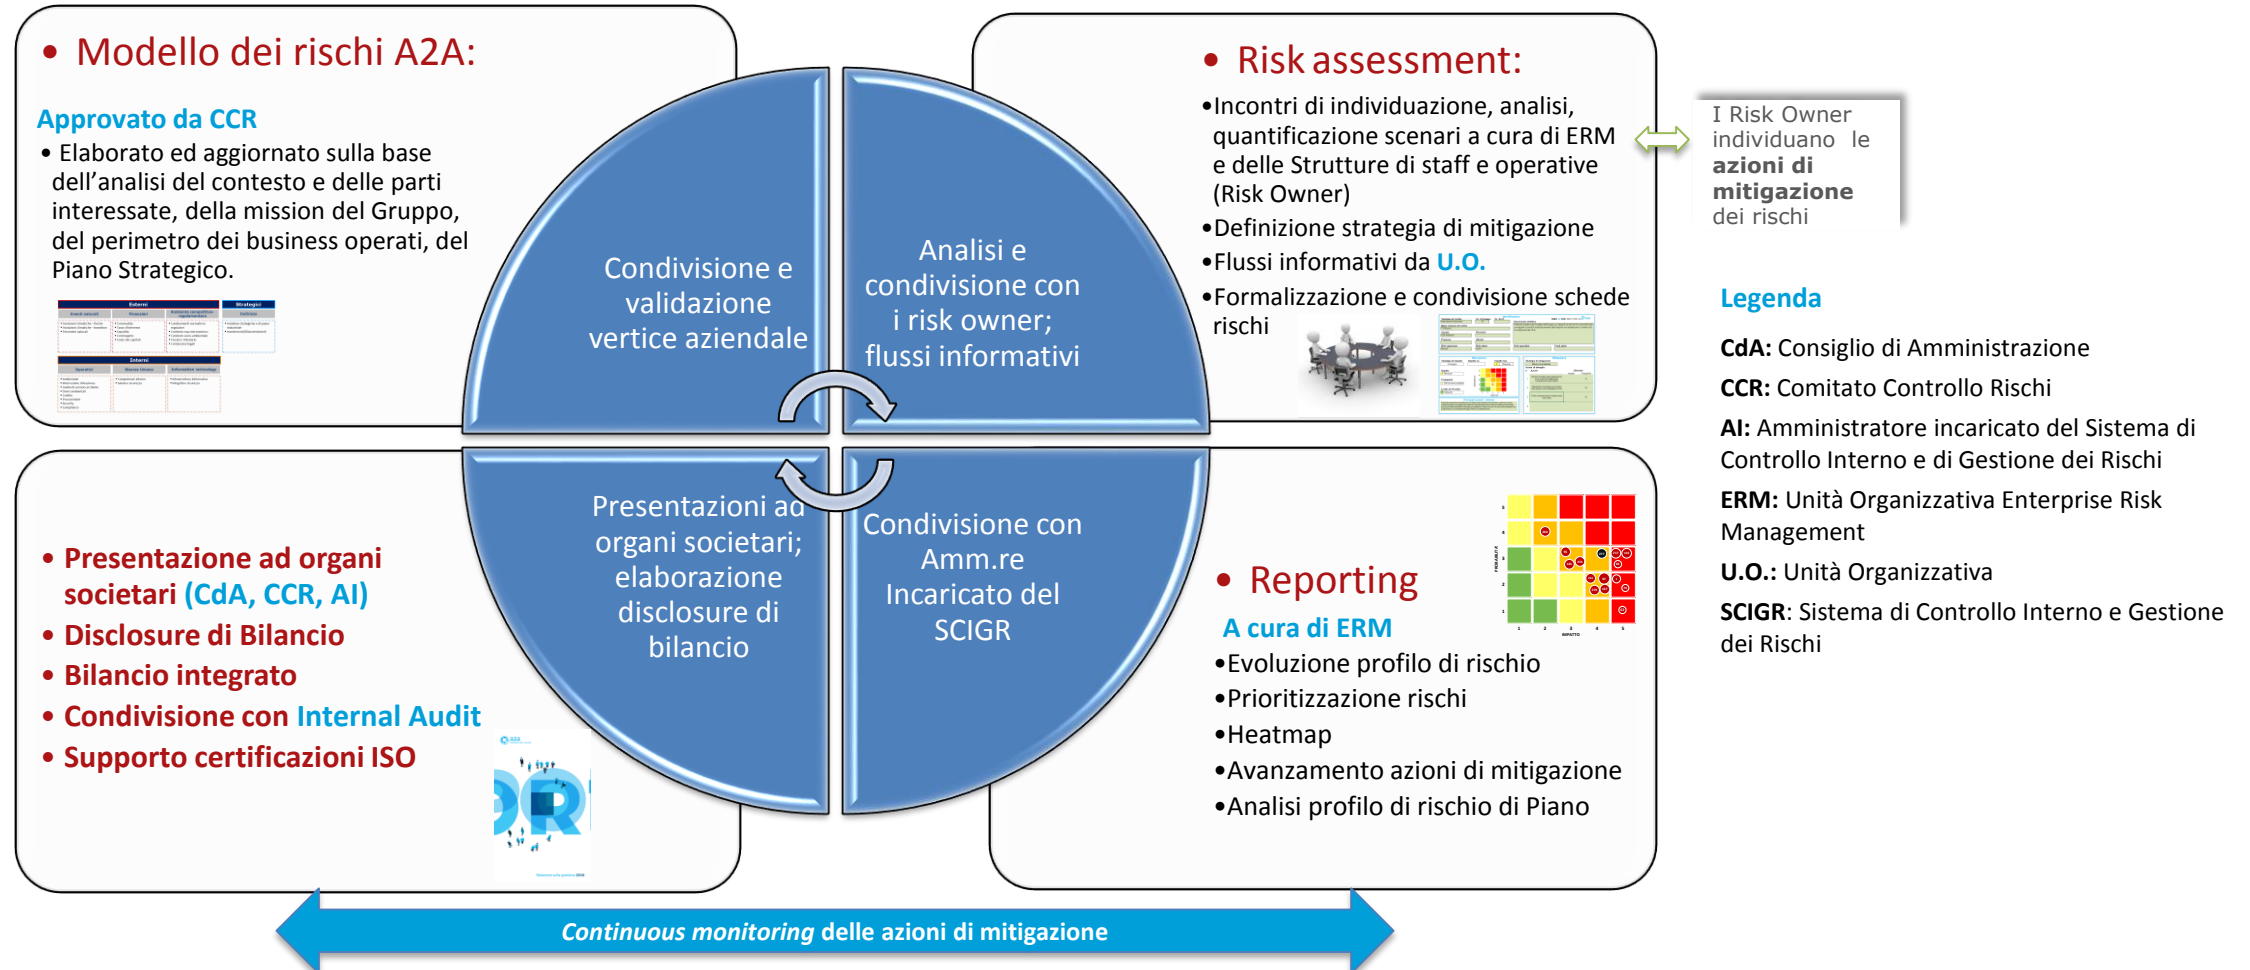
• Modello dei rischi A2A:

Approvato da CCR

• Elaborato ed aggiornato sulla base dell'analisi del contesto e delle parti interessate, della mission del Gruppo, del perimetro dei business operati, del Piano Strategico.

Condivisione e validazione vertice aziendale

Analisi e condivisione con i risk owner; flussi informativi

Presentazioni ad organi societari; elaborazione disclosure di bilancio

Condivisione con Amm.re Incaricato del SCIGR

• Risk assessment:

•Incontri di individuazione, analisi, quantificazione scenari a cura di ERM e delle Strutture di staff e operative (Risk Owner)

•Definizione strategia di mitigazione

•Flussi informativi da U.O.

•Formalizzazione e condivisione schede rischi

I Risk Owner individuano le azioni di mitigazione dei rischi

Legenda

CdA: Consiglio di Amministrazione

CCR: Comitato Controllo Rischi

AI: Amministratore incaricato del Sistema di Controllo Interno e di Gestione dei Rischi

ERM: Unità Organizzativa Enterprise Risk Management

U.O.: Unità Organizzativa

SCIGR: Sistema di Controllo Interno e Gestione dei Rischi

• Presentazione ad organi societari (CdA, CCR, AI)

• Disclosure di Bilancio

• Bilancio integrato

• Condivisione con Internal Audit

• Supporto certificazioni ISO

• Reporting

A cura di ERM

•Evoluzione profilo di rischio

•Prioritizzazione rischi

•Heatmap

•Avanzamento azioni di mitigazione

•Analisi profilo di rischio di Piano

Continuous monitoring delle azioni di mitigazione